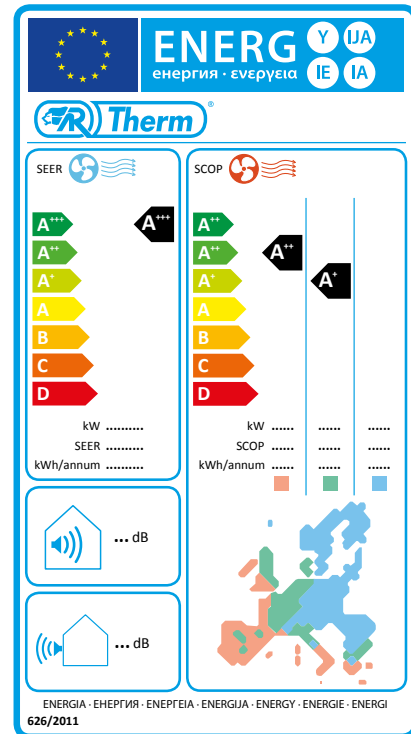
ENERG Y IJA IE IA
енергия · ενεργεια

FR Therm®

SEER

A+++
A++
A+
A
B
C
D

A+++

kW ..........
SEER ..........
kWh/annum ..........

SCOP

A+++
A++
A+
A
B
C
D

A++
A+

kW ...... ...... ......
SCOP ...... ...... ......
kWh/annum ...... ...... ......

... dB

... dB

ENERGIA · ЕНЕРГИЯ · ΕΝΕΡΓΕΙΑ · ENERGIJA · ENERGY · ENERGIE · ENERGI
626/2011